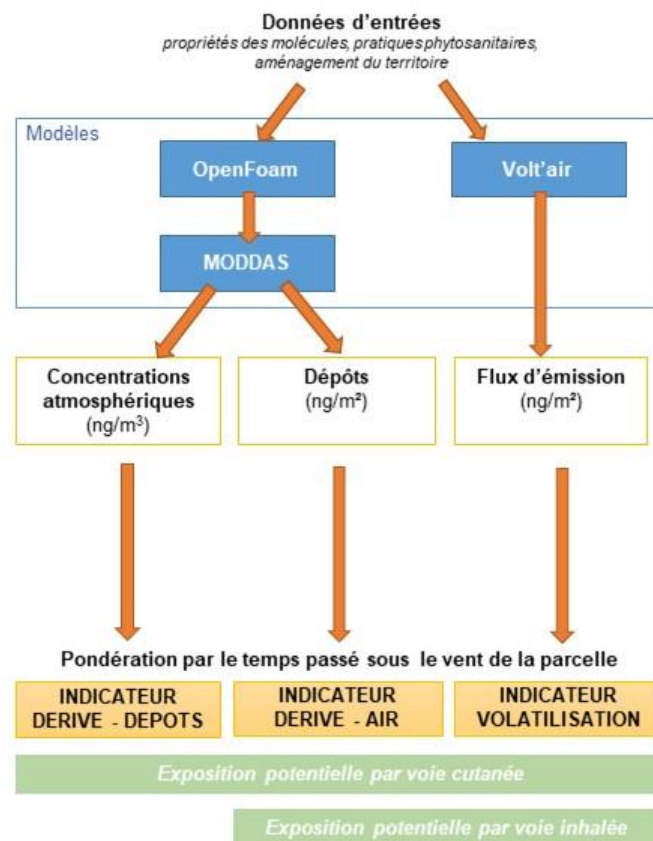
Données d'entrées
propriétés des molécules, pratiques phytosanitaires, aménagement du territoire

Modèles

OpenFoam

Volt'air

MODDAS

Concentrations atmosphériques
(ng/m$^3$)

Dépôts
(ng/m²)

Flux d'émission
(ng/m²)

Pondération par le temps passé sous le vent de la parcelle

INDICATEUR DERIVE - DEPOTS

INDICATEUR DERIVE - AIR

INDICATEUR VOLATILISATION

Exposition potentielle par voie cutanée

Exposition potentielle par voie inhalée